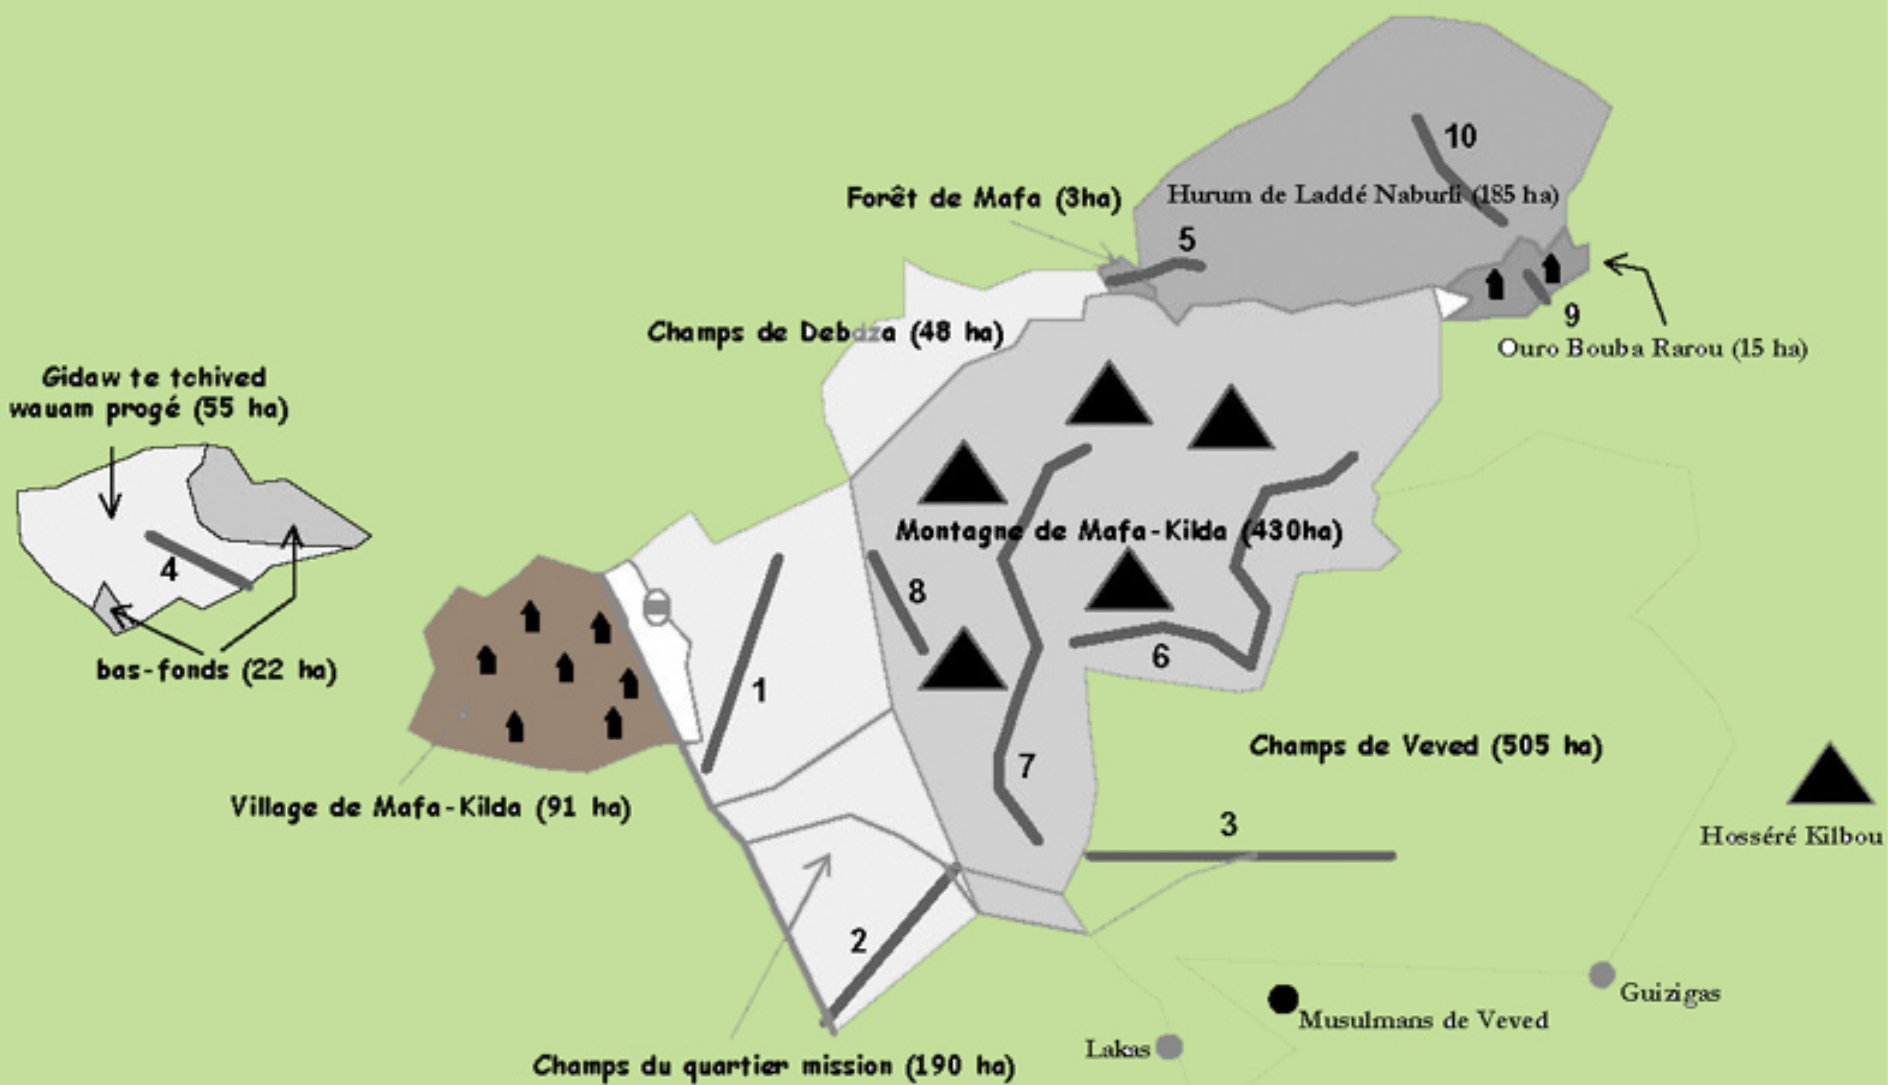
10
Forêt de Mafa (3ha)
Hurum de Laddé Naburli (185 ha)
5
9
Ouro Bouba Rarou (15 ha)
Champs de Debaza (48 ha)
Gidaw te tchived wauam progé (55 ha)
4
bas-fonds (22 ha)
Montagne de Mafa-Kilda (430ha)
8
1
6
7
Champs de Veved (505 ha)
Village de Mafa-Kilda (91 ha)
Hosséré Kilbou
3
2
Guizigas
Musulmans de Veved
Lakas
Champs du quartier mission (190 ha)